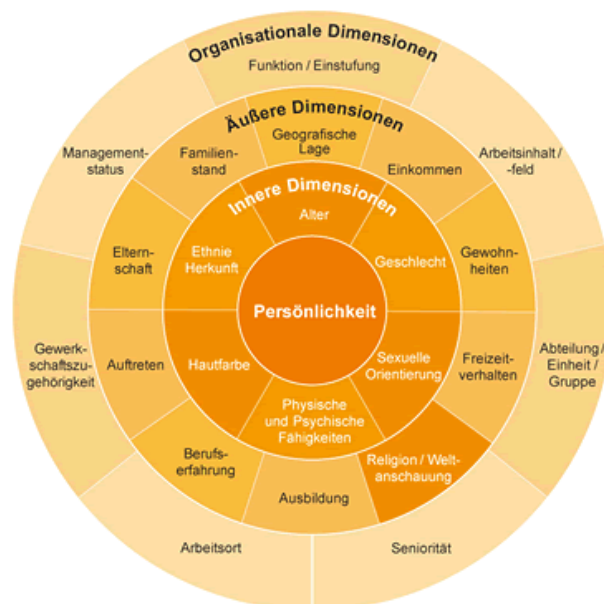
Organisationale Dimensionen

Funktion / Einstufung

Äußere Dimensionen

Geografische Lage

Managementstatus

Familienstand

Einkommen

Arbeitsinhalt / -feld

Innere Dimensionen

Alter

Elternschaft

Ethnie Herkunft

Geschlecht

Gewohnheiten

Persönlichkeit

Gewerkschaftszugehörigkeit

Auftreten

Hautfarbe

Sexuelle Orientierung

Freizeitverhalten

Abteilung / Einheit / Gruppe

Physische und Psychische Fähigkeiten

Berufserfahrung

Religion / Weltanschauung

Ausbildung

Arbeitsort

Seniorität